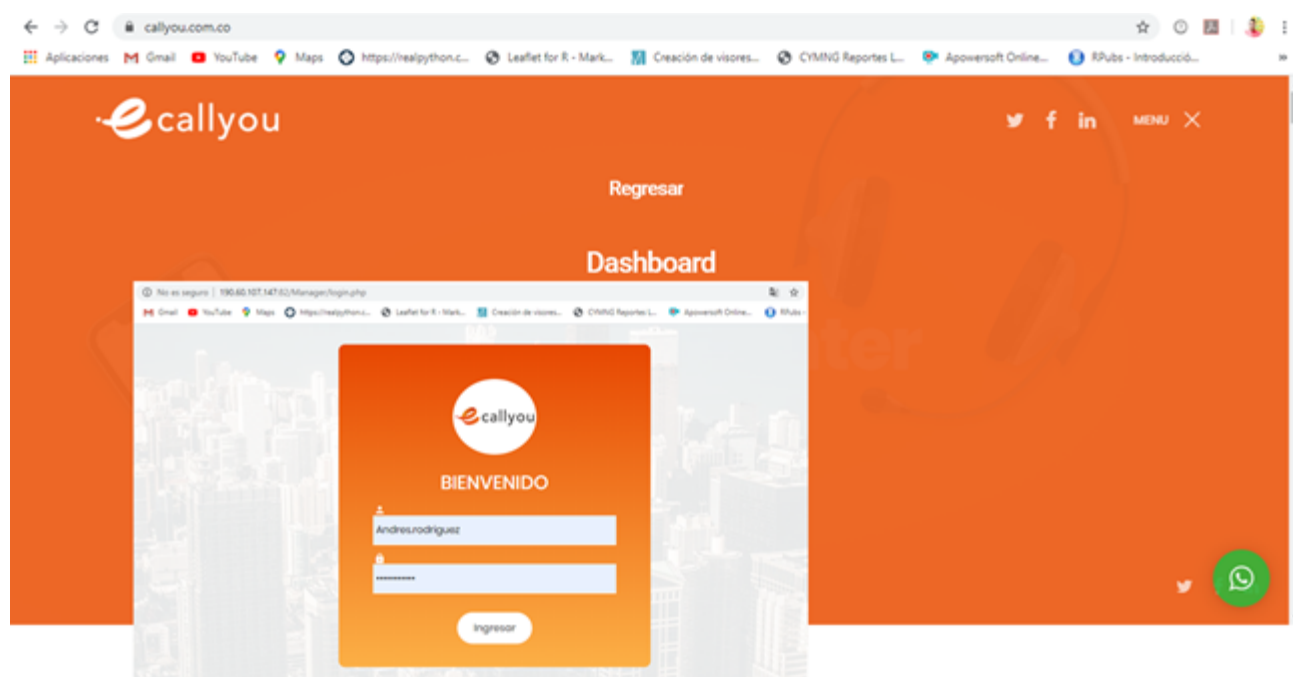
callyou.com.co

Aplicaciones Gmail YouTube Maps https://realpython.c... Leaflet for R - Mark... Creación de visores... CYMNG Reportes L... Apowersoft Online... RPubs - Introducció...

ecallyou

MENU

Regresar

Dashboard

No es seguro | 190.60.107.147:82/Manager/login.php

Gmail YouTube Maps https://realpython.c... Leaflet for R - Mark... Creación de visores... CYMNG Reportes L... Apowersoft Online... RPubs -

ecallyou

BIENVENIDO

Andres.rodriguez

••••••••••

Ingresar